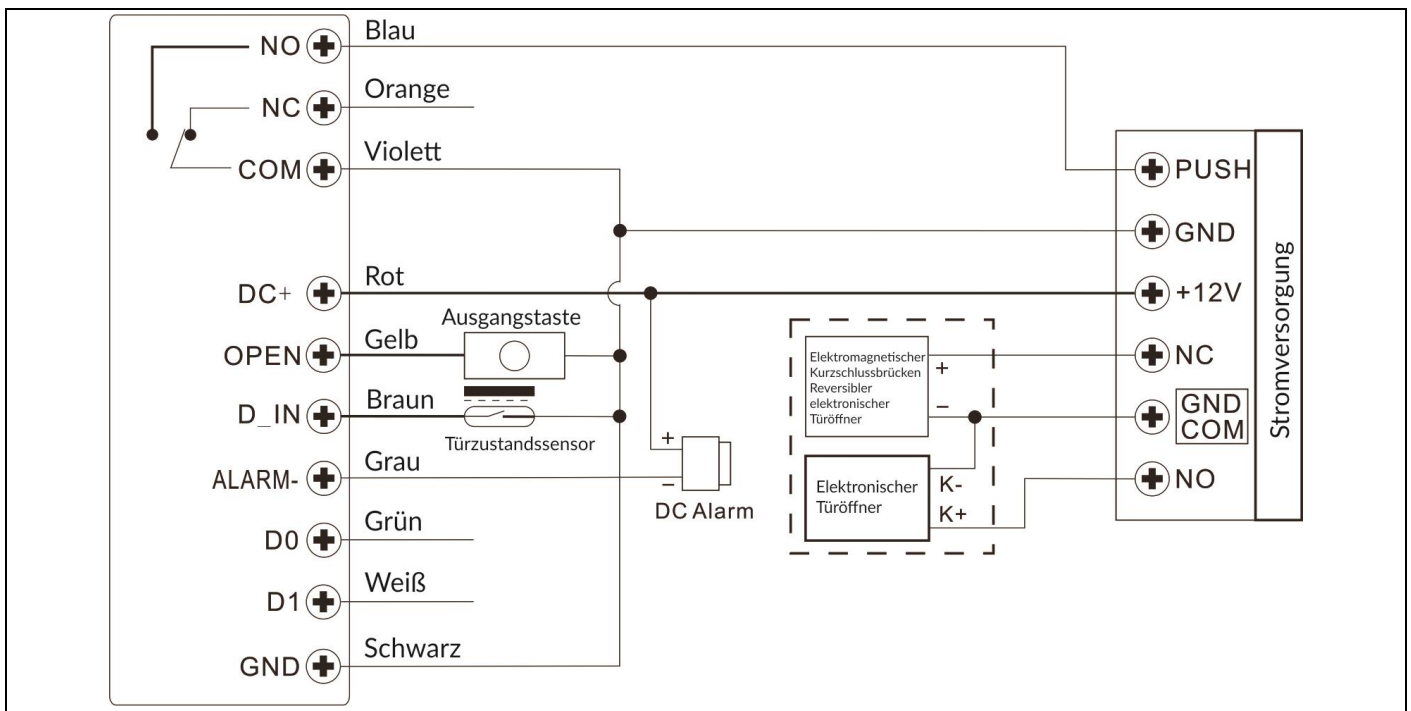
NO
NC
COM
DC+
OPEN
D_IN
ALARM-
D0
D1
GND

Blau
Orange
Violett
Rot
Gelb
Braun
Grau
Grün
Weiß
Schwarz

Ausgangstaste
Türzustandssensor
+
−
DC Alarm

Elektromagnetischer Kurzschlussbrücken Reversibler elektronischer Türöffner
+
−
Elektronischer Türöffner
K-
K+

PUSH
GND
+12V
NC
GND COM
NO
Stromversorgung